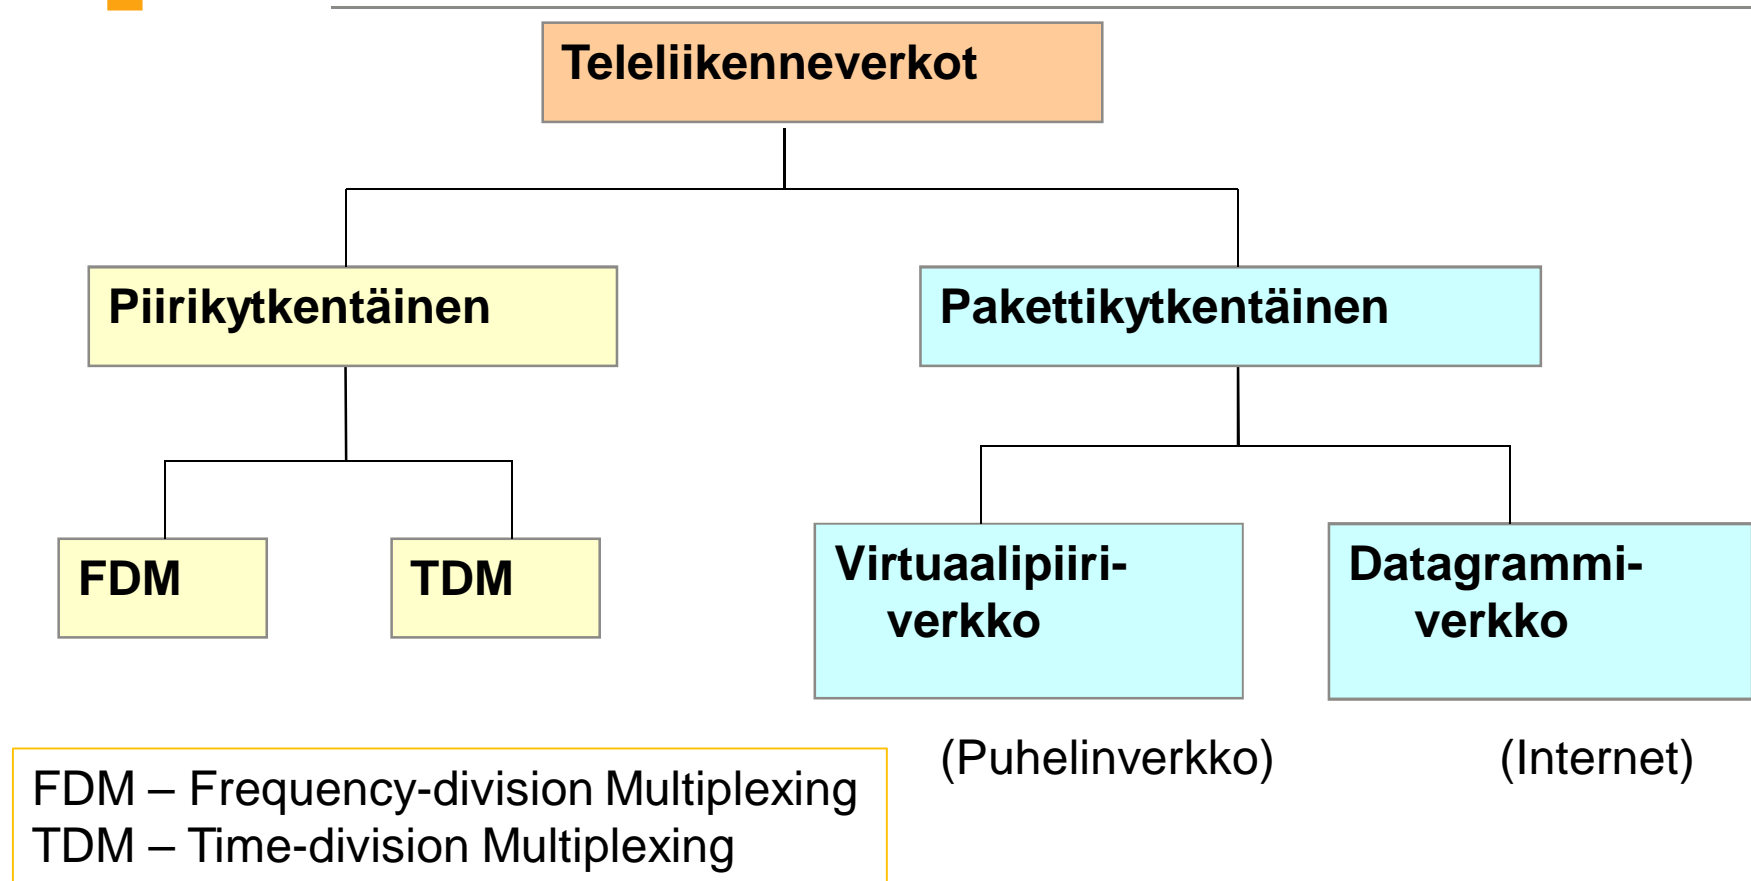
Teleliikenneverkot

Piirikytkentäinen

Pakettikytkentäinen

FDM

TDM

Virtuaalipiiri-verkko

Datagrammi-verkko

(Puhelinverkko)

(Internet)

FDM – Frequency-division Multiplexing
TDM – Time-division Multiplexing